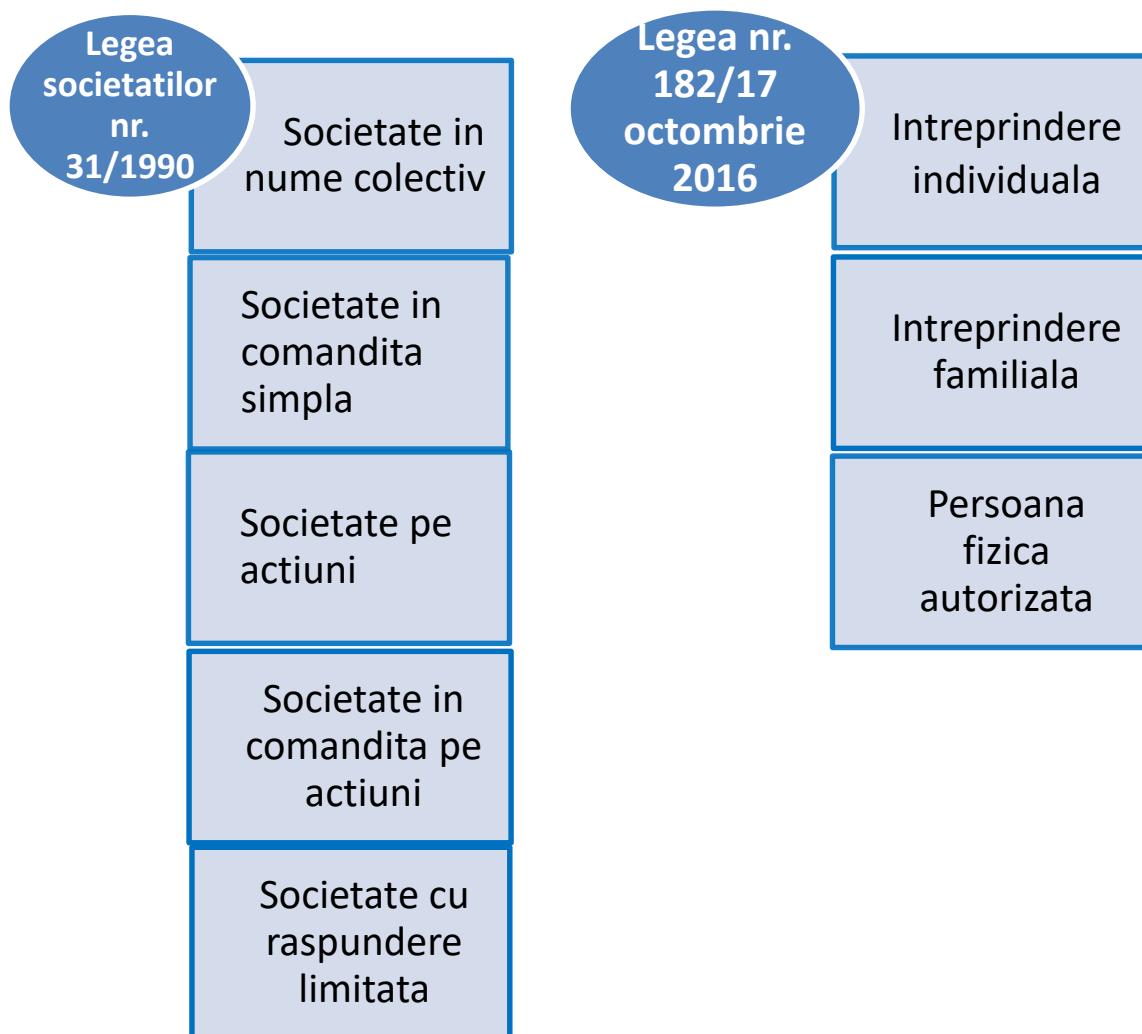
Legea societatilor nr. 31/1990

Societate in nume colectiv

Societate in comandita simpla

Societate pe actiuni

Societate in comandita pe actiuni

Societate cu raspundere limitata

Legea nr. 182/17 octombrie 2016

Intreprindere individuala

Intreprindere familiala

Persoana fizica autorizata